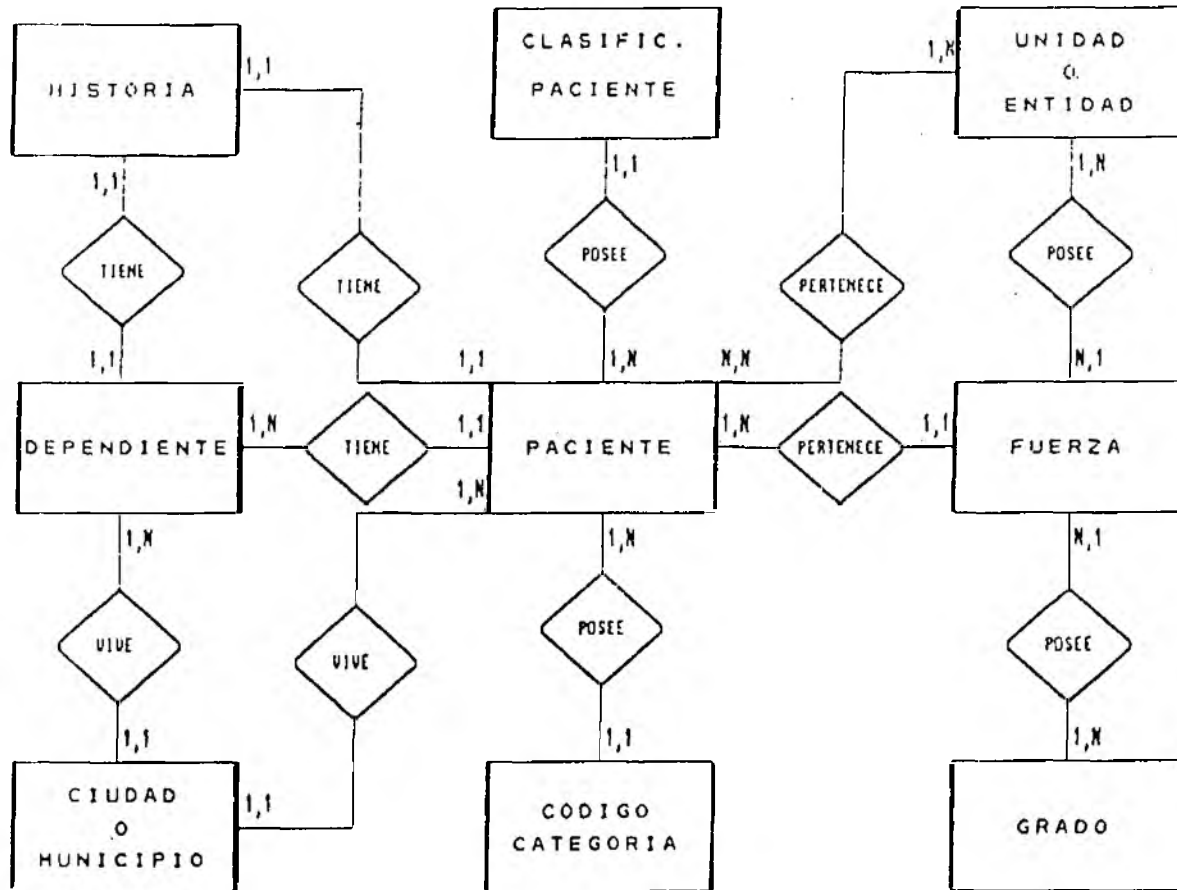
HISTORIA

1,1

CLASIFIC.
PACIENTE

1,N

UNIDAD
O
ENTIDAD

1,1

1,1

1,N

TIENE

TIENE

POSEE

PERTENECE

POSEE

1,1

1,1

1,N

N,N

N,1

DEPENDIENTE

1,N

TIENE

1,1

PACIENTE

1,N

PERTENECE

1,1

FUERZA

1,N

1,N

1,N

N,1

VIVE

VIVE

POSEE

POSEE

1,1

1,1

1,N

CIUDAD
O
MUNICIPIO

1,1

CODIGO
CATEGORIA

GRADO